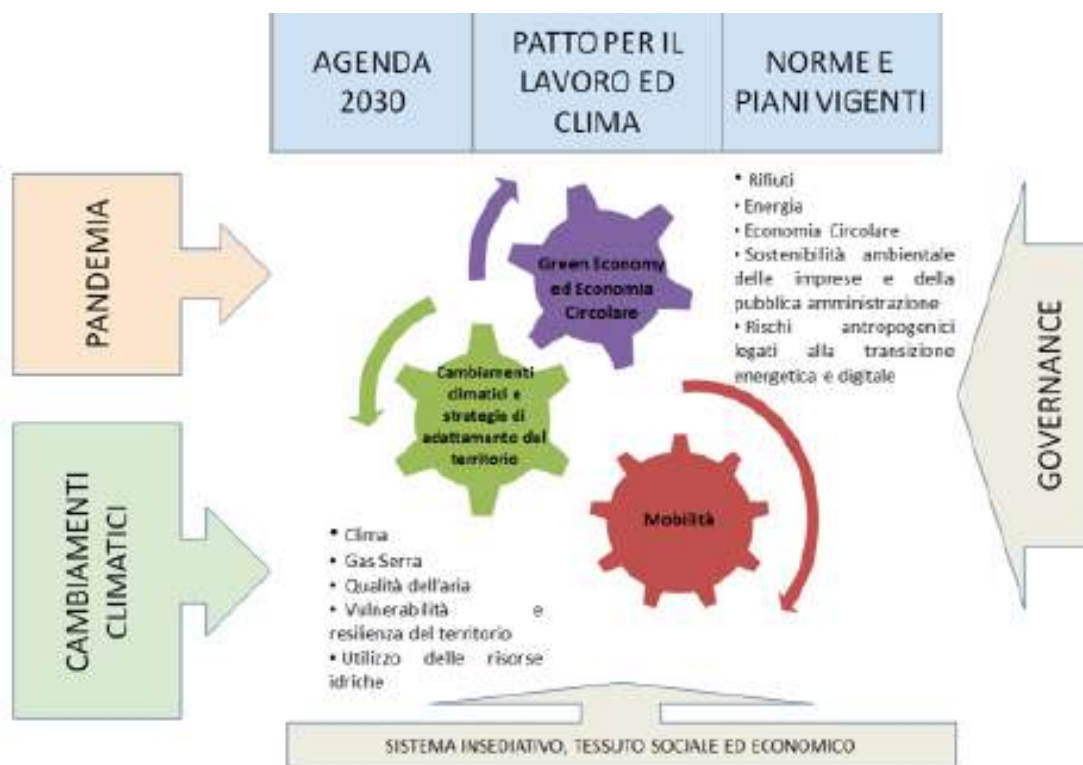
| AGENDA 2030 | PATTO PER IL LAVORO ED CLIMA | NORME E PIANI VIGENTI |
|---|---|---|

PANDEMIA

CAMBIAMENTI CLIMATICI

Green Economy ed Economia Circolare

Cambiamenti climatici e strategie di adattamento del territorio

Mobilità

• Rifiuti
• Energia
• Economia Circolare
• Sostenibilità ambientale delle imprese e della pubblica amministrazione
• Rischi antropogenici legati alla transizione energetica e digitale

GOVERNANCE

• Clima
• Gas Serra
• Qualità dell'aria
• Vulnerabilità e resilienza del territorio
• Utilizzo delle risorse idriche

SISTEMA INSEDIATIVO, TESSUTO SOCIALE ED ECONOMICO